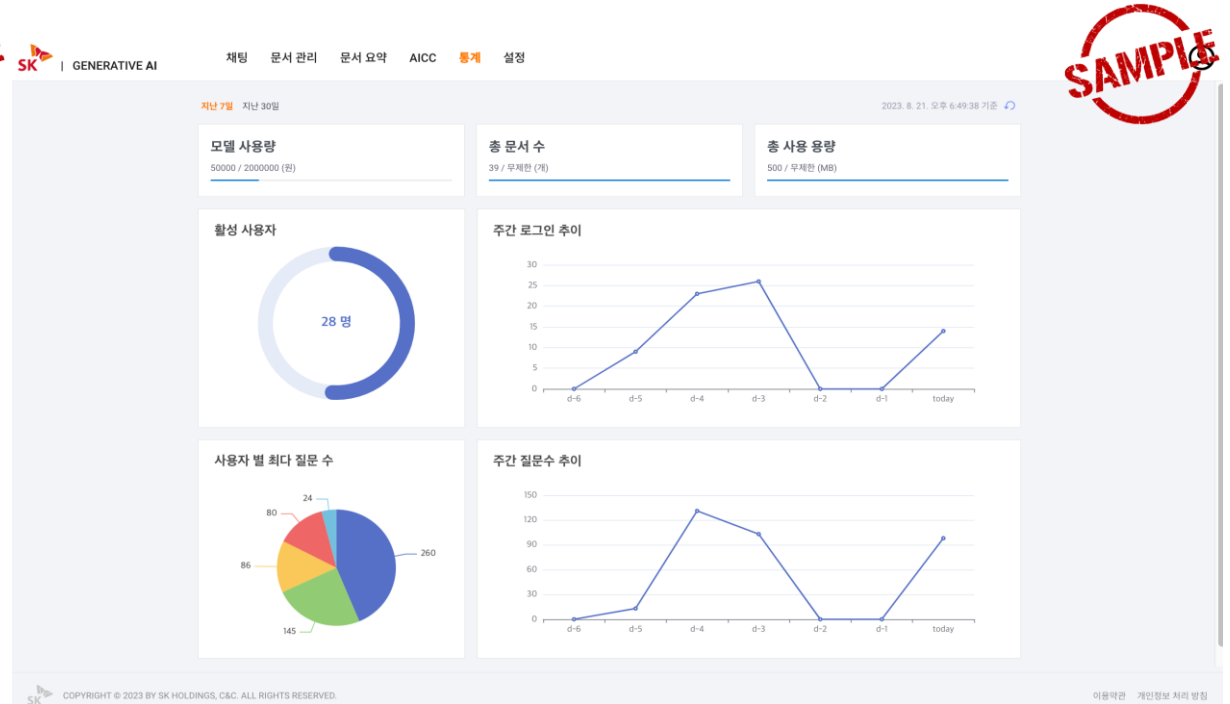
SK | GENERATIVE AI

채팅 문서 관리 문서 요약 AICC 통계 설정

SAMPLE

지난 7일 지난 30일

2023. 8. 21. 오후 6:49:38 기준

모델 사용량
50000 / 2000000 (원)

총 문서 수
39 / 무제한 (개)

총 사용 용량
500 / 무제한 (MB)

활성 사용자

28 명

주간 로그인 추이

30
25
20
15
10
5
0
d-6 d-5 d-4 d-3 d-2 d-1 today

사용자 별 최다 질문 수

24
80
86
145
260

주간 질문수 추이

150
120
90
60
30
0
d-6 d-5 d-4 d-3 d-2 d-1 today

SK COPYRIGHT © 2023 BY SK HOLDINGS, C&C. ALL RIGHTS RESERVED.

이용약관 개인정보 처리 방침